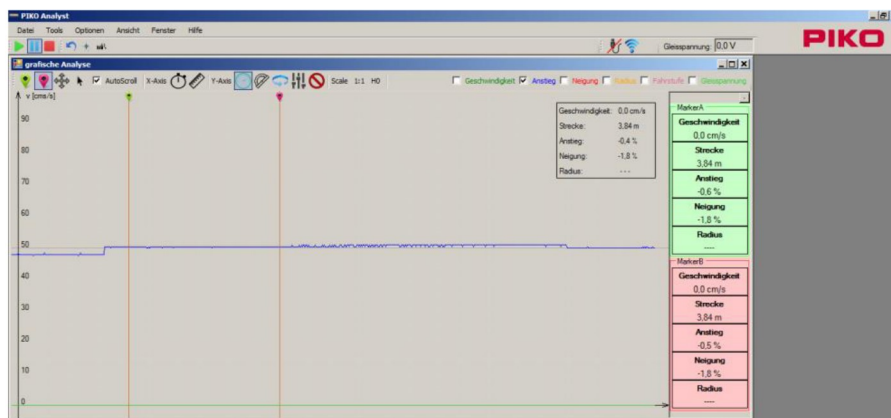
PIKO Analyst
Datei Tools Optionen Ansicht Fenster Hilfe
Gleisspannung 0,0 V
PIKO
grafische Analyse
AutoScroll X-Axis Y-Axis Scale 1:1 H0
Geschwindigkeit Anstieg Neigung Radius Fahrstufe Gleisspannung
v [cms/s]
90
80
70
60
50
40
30
20
10
0
Geschwindigkeit: 0,0 cm/s
Strecke: 3,84 m
Anstieg: -0,4 %
Neigung: -1,8 %
Radius: ---
MarkerA
Geschwindigkeit
0,0 cm/s
Strecke
3,84 m
Anstieg
-0,6 %
Neigung
-1,8 %
Radius
----
MarkerB
Geschwindigkeit
0,0 cm/s
Strecke
3,84 m
Anstieg
-0,5 %
Neigung
-1,8 %
Radius
----